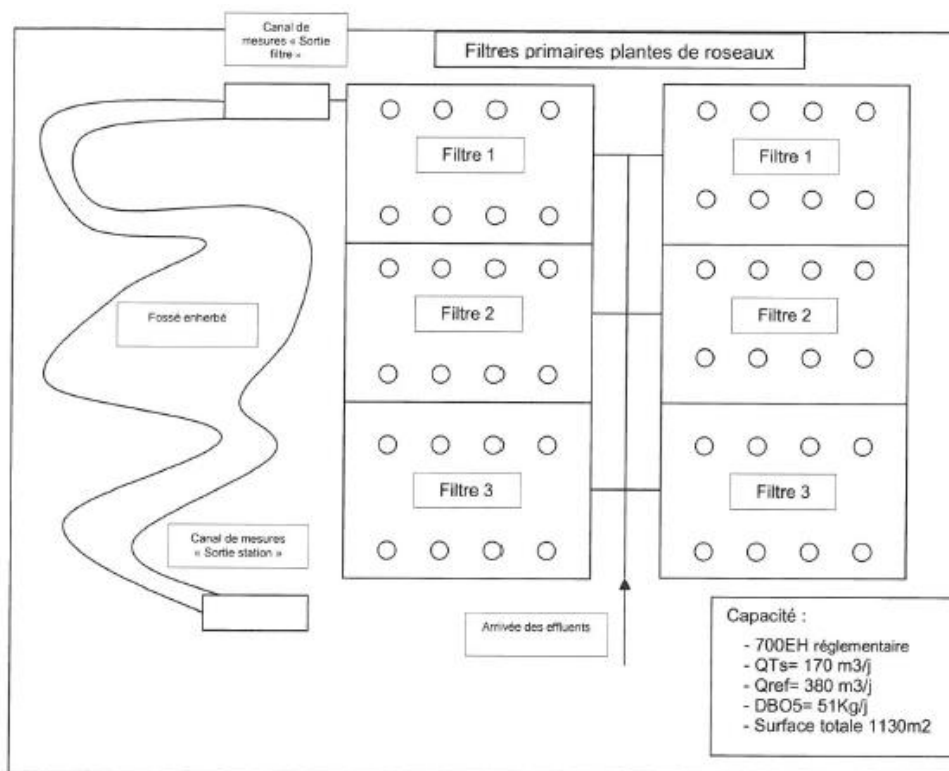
Canal de mesures « Sortie filtre »

Filtres primaires plantes de roseaux

Filtre 1

Filtre 1

Fossé enherbé

Filtre 2

Filtre 2

Filtre 3

Filtre 3

Canal de mesures « Sortie station »

Arrivée des effluents

Capacité :
- 700EH réglementaire
- QTs= 170 m3/j
- Qref= 380 m3/j
- DBO5= 51Kg/j
- Surface totale 1130m2